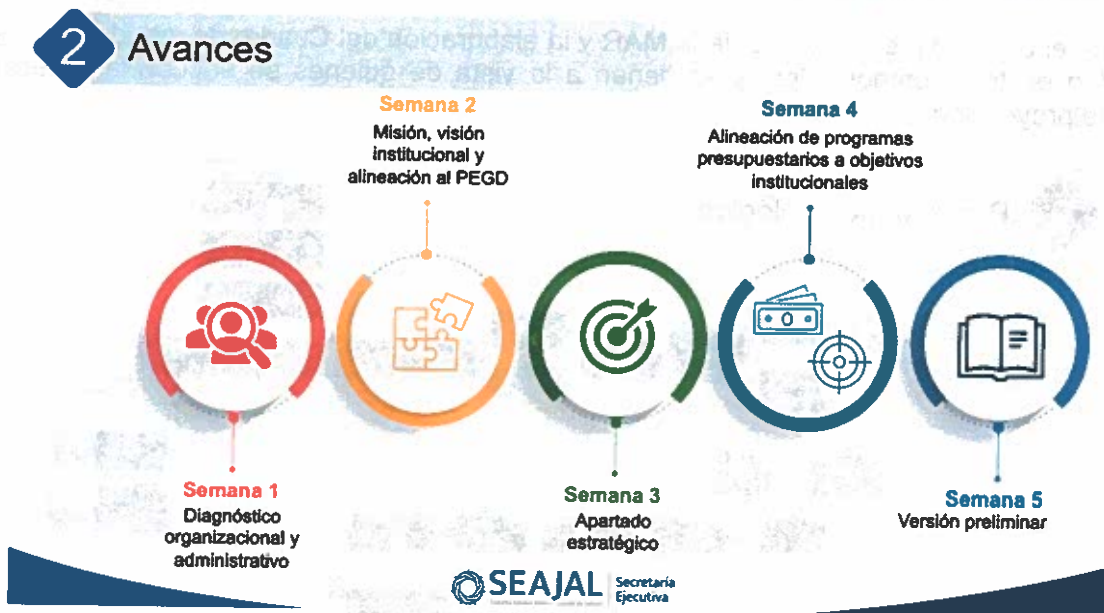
2 Avances

Semana 2
Misión, visión institucional y alineación al PEGD

Semana 4
Alineación de programas presupuestarios a objetivos institucionales

Semana 1
Diagnóstico organizacional y administrativo

Semana 3
Apartado estratégico

Semana 5
Versión preliminar

SEAJAL Secretaría Ejecutiva